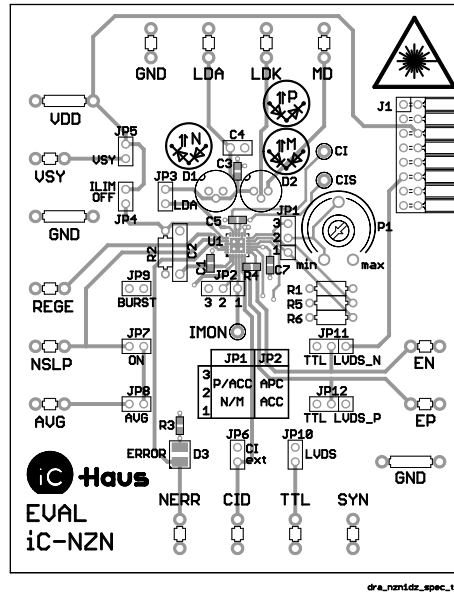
GND LDA LDK MD

J1

VDD

JP5

VSY

VSY

C4

CI

C3

ILIM OFF

JP3 D1

D2

CIS

GND

JP4

LDA

JP1

C5

3

2

1

P1

R2

C2

U1

C1

min

max

R4

JP2

C7

REGE

JP9

BURST

3 2 1

R1

R5

R6

IMON

JP7

JP11

EN

NSLP

ON

TTL LVDS_N

| | JP1 | JP2 |
|---|---|---|
| 3 | P/ACC | APC |
| 2 | | |
| 1 | N/M | ACC |

JP8

JP12

AVG

AVG

TTL LVDS_P

EP

R3

JP6

JP10

ERROR

D3

CI ext

LVDS

GND

iC-Haus

NERR CID TTL SYN

EVAL
iC-NZN

dra_nzn1dz_spec_t